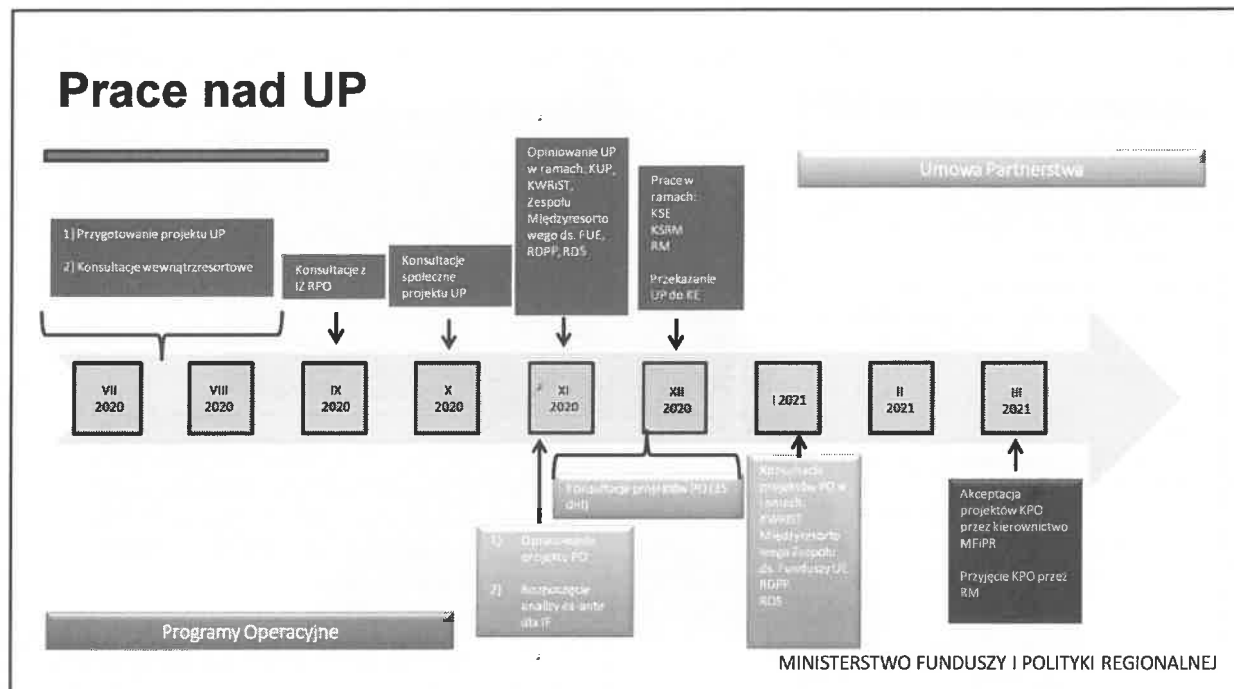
Prace nad UP

Umowa Partnerstwa

1) Przygotowanie projektu UP

2) Konsultacje wewnątrzresortowe

Konsultacje z IZ RPO

Konsultacje społeczne projektu UP

Opiniowanie UP w ramach: KUP, KWRiST, Zespołu Międzyresortowego ds. FUE, RDPP, RDS

Prace w ramach: KSE KSRM RM

Przekazanie UP do KE

VII 2020

VIII 2020

IX 2020

X 2020

XI 2020

XII 2020

I 2021

II 2021

III 2021

Konsultacje projektów PO (35 dni)

1) Opracowanie projektu PO

2) Rozpoczęcie analizy ex-ante dla IF

Konsultacje projektów PO w ramach: KWRiST Międzyresortowego Zespołu ds. Funduszy UE RDPP RDS

Akceptacja projektów KPO przez kierownictwo MFiPR

Przyjęcie KPO przez RM

Programy Operacyjne

MINISTERSTWO FUNDUSZY I POLITYKI REGIONALNEJ